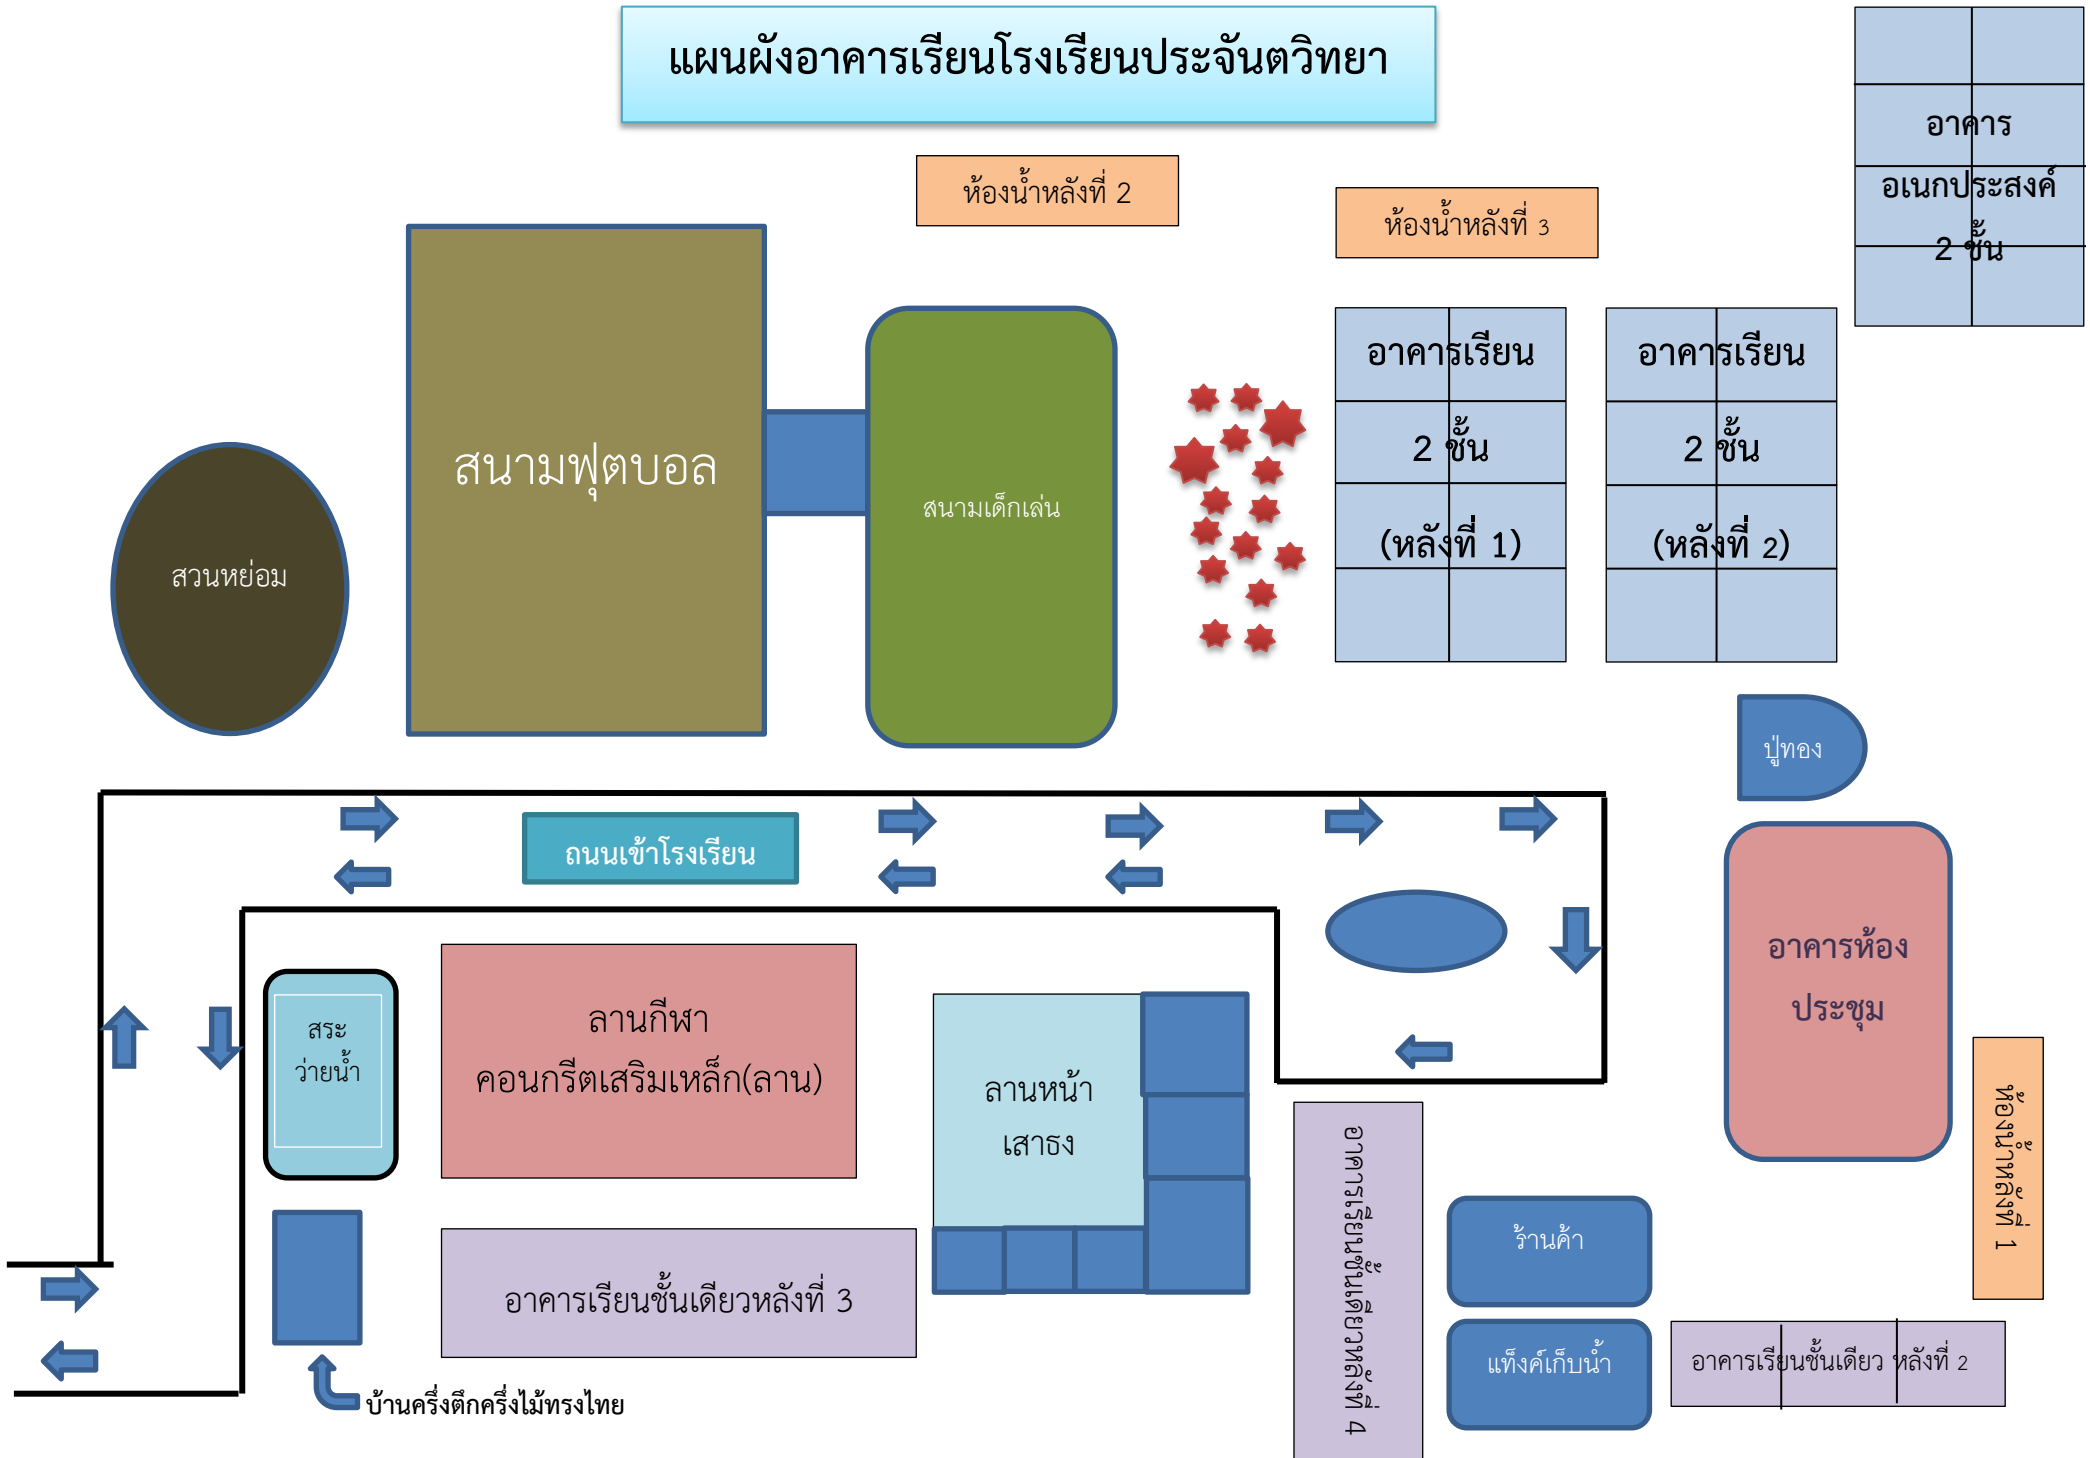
แผนผังอาคารเรียนโรงเรียนประจันตวิทยา

ห้องน้ำหลังที่ 2

ห้องน้ำหลังที่ 3

อาคาร อเนกประสงค์ 2 ชั้น

สวนหย่อม

สนามฟุตบอล

สนามเด็กเล่น

อาคารเรียน 2 ชั้น (หลังที่ 1)

อาคารเรียน 2 ชั้น (หลังที่ 2)

ปู่ทอง

ถนนเข้าโรงเรียน

อาคารห้องประชุม

สระว่ายน้ำ

ลานกีฬา คอนกรีตเสริมเหล็ก(ลาน)

ลานหน้าเสาธง

อาคารเรียนชั้นเดียวหลังที่ 4

ห้องน้ำหลังที่ 1

ร้านค้า

อาคารเรียนชั้นเดียวหลังที่ 3

แท็งค์เก็บน้ำ

อาคารเรียนชั้นเดียว หลังที่ 2

บ้านครึ่งตึกครึ่งไม้ทรงไทย